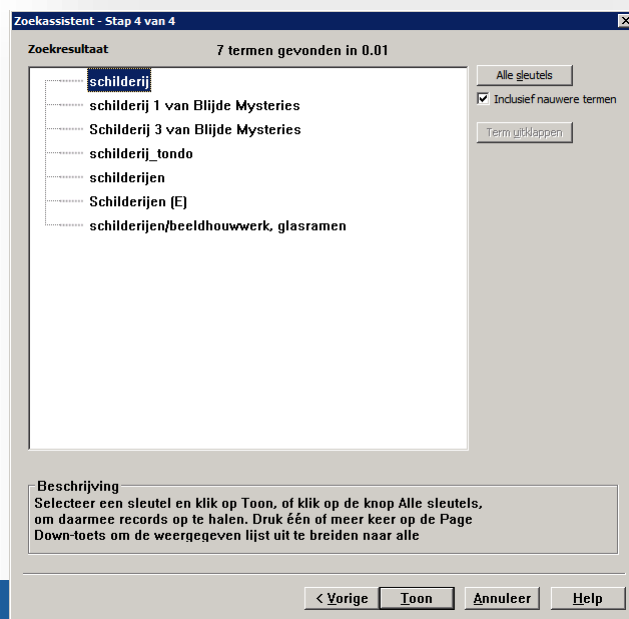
Zoekassistent - Stap 4 van 4

Zoekresultaat

7 termen gevonden in 0.01

schilderij
schilderij 1 van Blijde Mysteries
Schilderij 3 van Blijde Mysteries
schilderij_tondo
schilderijen
Schilderijen (E)
schilderijen/beeldhouwwerk, glasramen

Alle sleutels

☑ Inclusief nauwere termen

Term uitklappen

Beschrijving
Selecteer een sleutel en klik op Toon, of klik op de knop Alle sleutels, om daarmee records op te halen. Druk één of meer keer op de Page Down-toets om de weergegeven lijst uit te breiden naar alle

< Vorige

Toon

Annuleer

Help